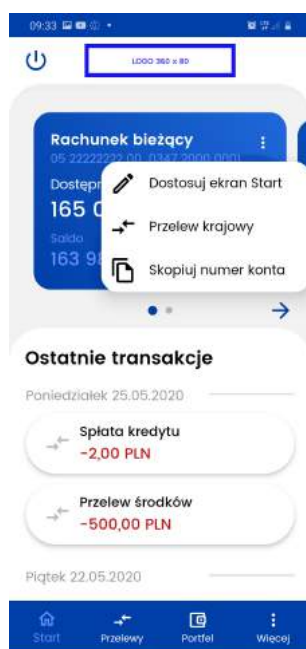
09:33

LOGO 360 x 80

Rachunek bieżący

05 22222222 00 0347 2000 0001

Dostępn

165 0

Saldo

163 9

Dostosuj ekran Start

Przelew krajowy

Skopiuj numer konta

Ostatnie transakcje

Poniedziałek 25.05.2020

Spłata kredytu
-2,00 PLN

Przelew środków
-500,00 PLN

Piątek 22.05.2020

Start
Przelewy
Portfel
Więcej